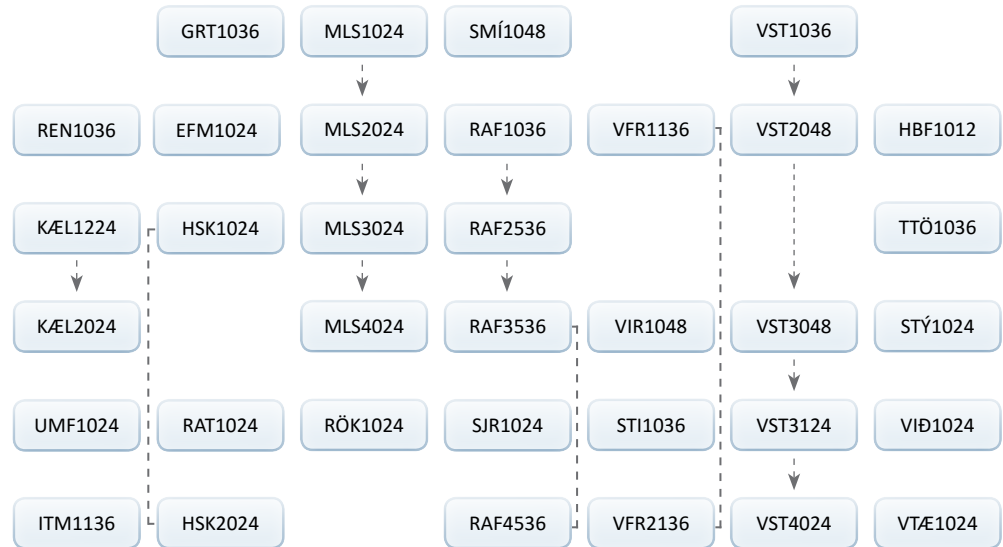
GRT1036 MLS1024 SMÍ1048 VST1036

REN1036 EFM1024 MLS2024 RAF1036 VFR1136 VST2048 HBF1012

KÆL1224 HSK1024 MLS3024 RAF2536 TTÖ1036

KÆL2024 MLS4024 RAF3536 VIR1048 VST3048 STÝ1024

UMF1024 RAT1024 RÖK1024 SJR1024 STI1036 VST3124 VIÐ1024

ITM1136 HSK2024 RAF4536 VFR2136 VST4024 VTÆ1024